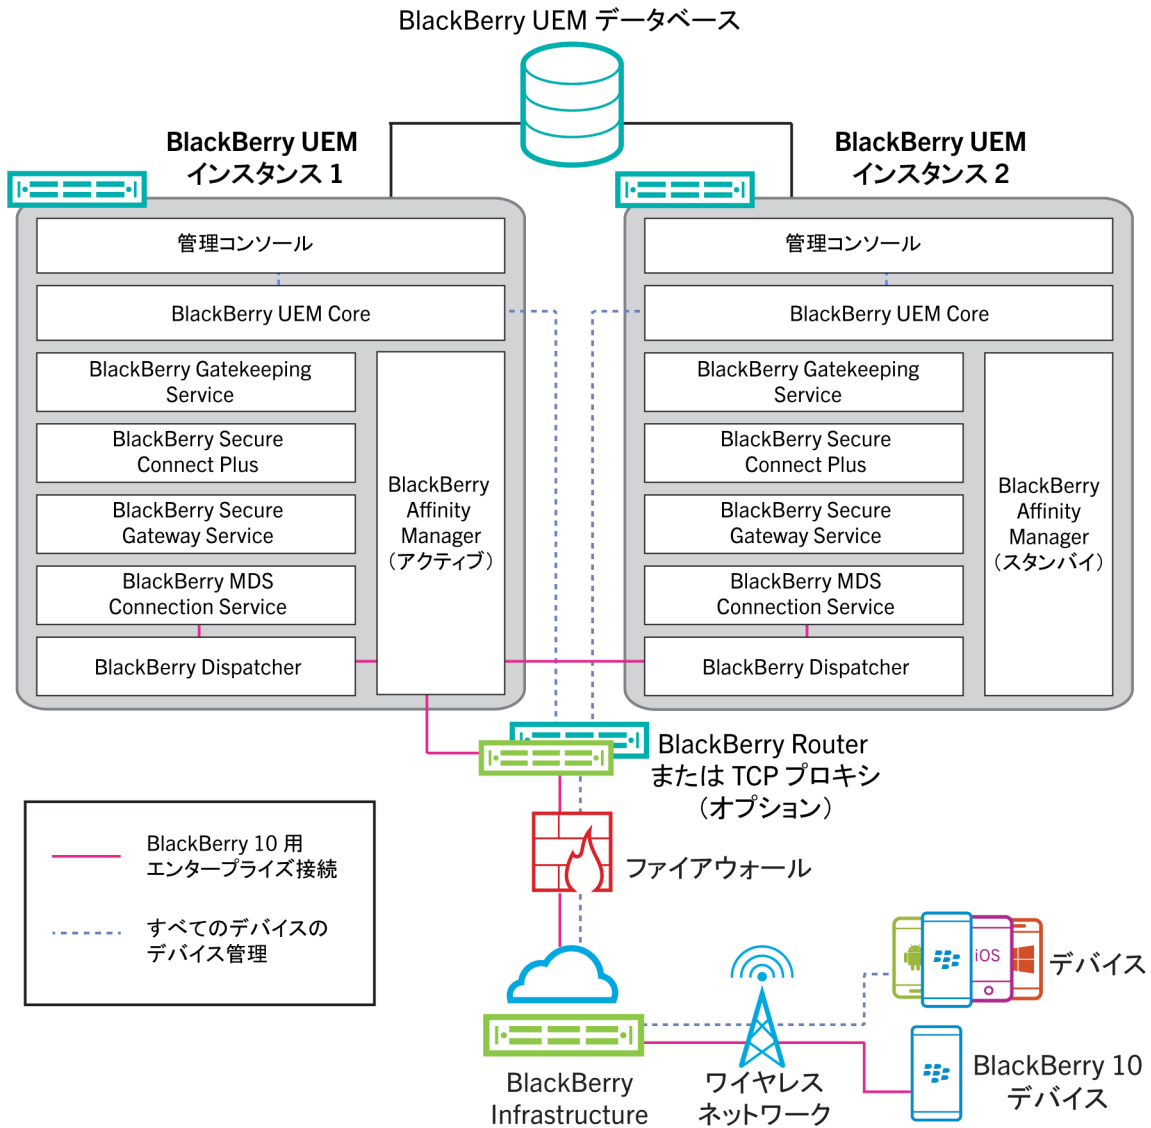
BlackBerry UEM データベース

BlackBerry UEM インスタンス 1

管理コンソール

BlackBerry UEM Core

BlackBerry Gatekeeping Service

BlackBerry Secure Connect Plus

BlackBerry Secure Gateway Service

BlackBerry MDS Connection Service

BlackBerry Dispatcher

BlackBerry Affinity Manager（アクティブ）

BlackBerry UEM インスタンス 2

管理コンソール

BlackBerry UEM Core

BlackBerry Gatekeeping Service

BlackBerry Secure Connect Plus

BlackBerry Secure Gateway Service

BlackBerry MDS Connection Service

BlackBerry Dispatcher

BlackBerry Affinity Manager（スタンバイ）

BlackBerry Router または TCP プロキシ（オプション）

ファイアウォール

BlackBerry 10 用エンタープライズ接続

すべてのデバイスのデバイス管理

iOS

デバイス

BlackBerry Infrastructure

ワイヤレスネットワーク

BlackBerry 10 デバイス